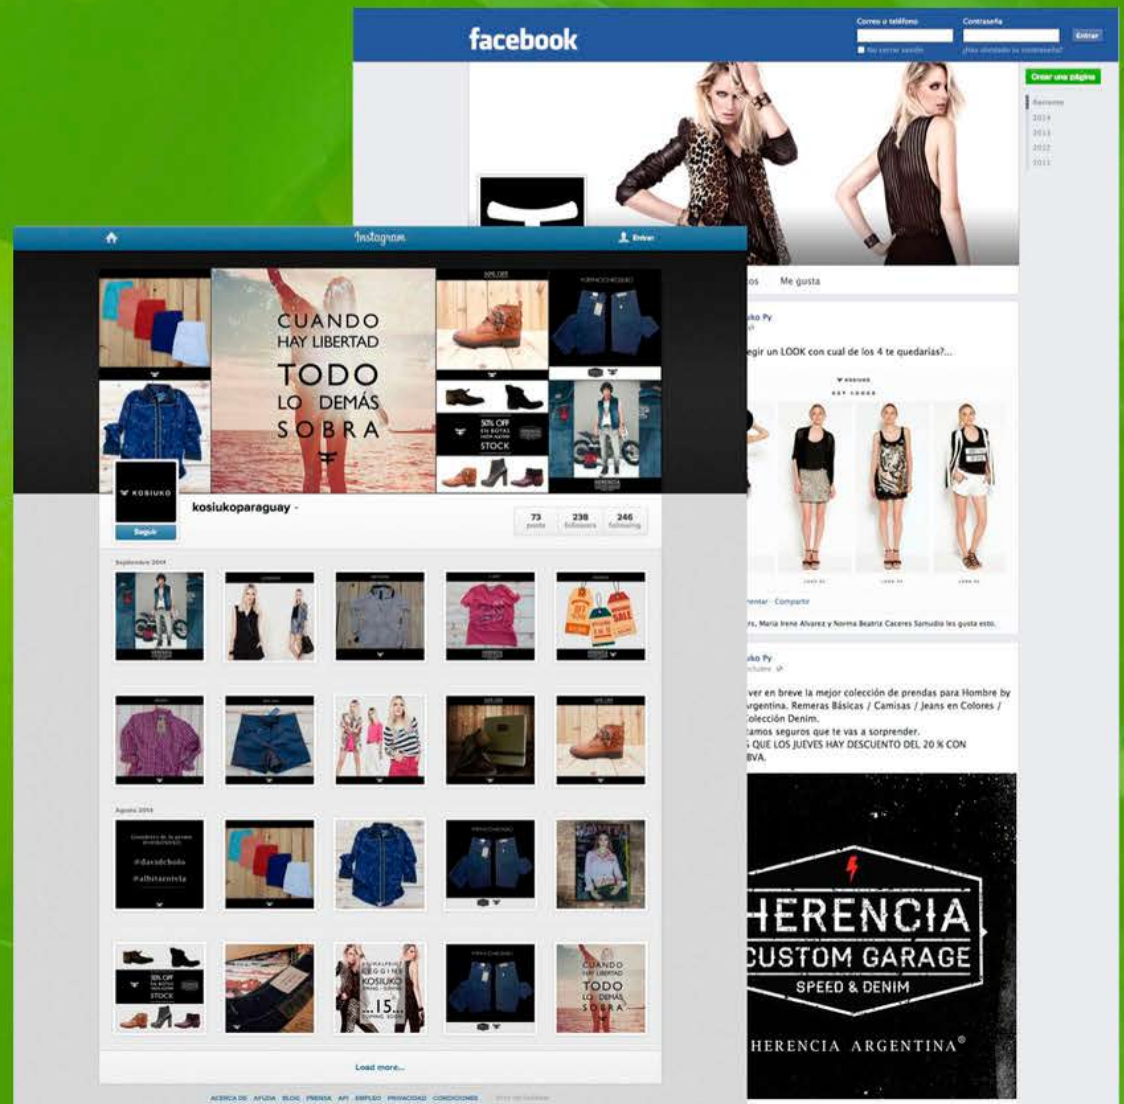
facebook

Correo o teléfono
Contraseña
Entrar
No cerrar sesión
¿Has olvidado tu contraseña?

Crear una página

Reciente
2014
2013
2012
2011

os
Me gusta

uko Py

egir un LOOK con cual de los 4 te quedarías?...

entar · Compartir

s, María Irene Alvarez y Norma Beatriz Caceres Samudio les gusta esto.

uko Py

ver en breve la mejor colección de prendas para Hombre by Argentina. Remeras Básicas / Camisas / Jeans en Colores / Colección Denim.
tamos seguros que te vas a sorprender.
S QUE LOS JUEVES HAY DESCUENTO DEL 20 % CON
BVA.

HERENCIA
CUSTOM GARAGE
SPEED & DENIM
HERENCIA ARGENTINA®

Instagram
Entrar

CUANDO
HAY LIBERTAD
TODO
LO DEMÁS
SOBRA

50% OFF
STOCK

KOSIUKO

kosiukoparaguay

73 posts
238 followers
246 following

Seguir

Septiembre 2014

Agosto 2014

#davidchoño
#albitarotela

50% OFF
STOCK

KOSIUKO
15

CUANDO
HAY LIBERTAD
TODO
LO DEMÁS
SOBRA

Load more...

ACERCA DE AYUDA BLOG PRENSA API EMPLEO PRIVACIDAD CONDICIONES